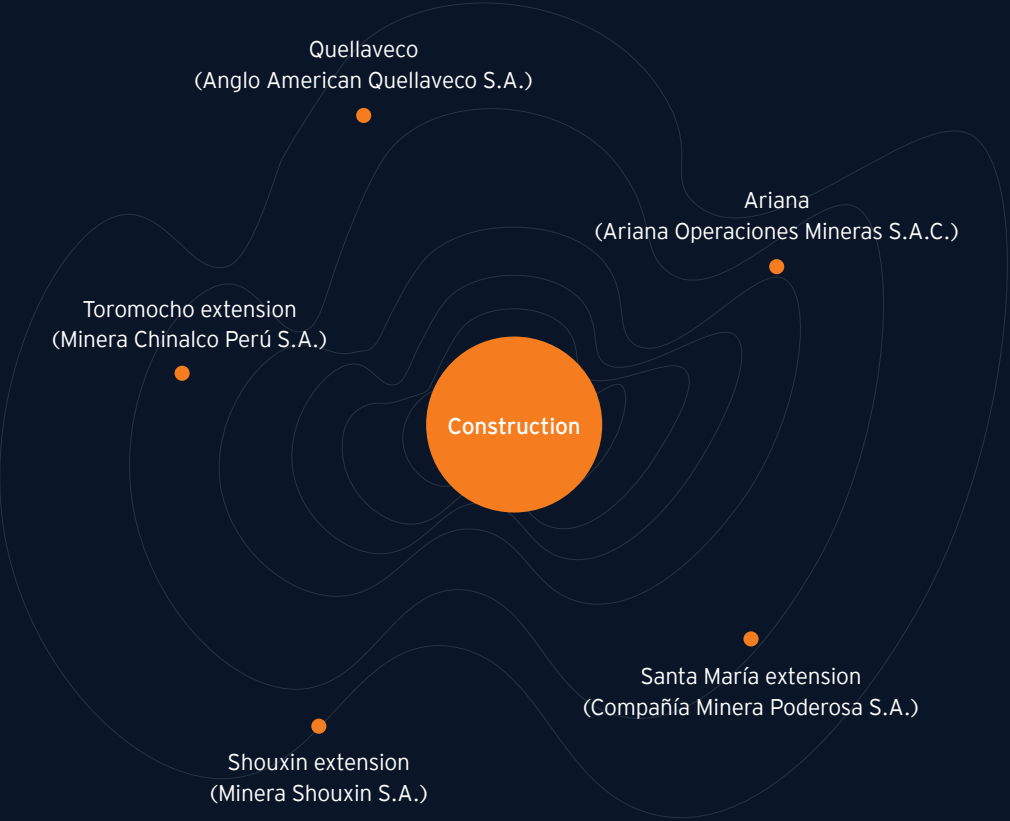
Quellaveco
(Anglo American Quellaveco S.A.)

Ariana
(Ariana Operaciones Mineras S.A.C.)

Toromocho extension
(Minera Chinalco Perú S.A.)

Construction

Santa María extension
(Compañía Minera Poderosa S.A.)

Shouxin extension
(Minera Shouxin S.A.)